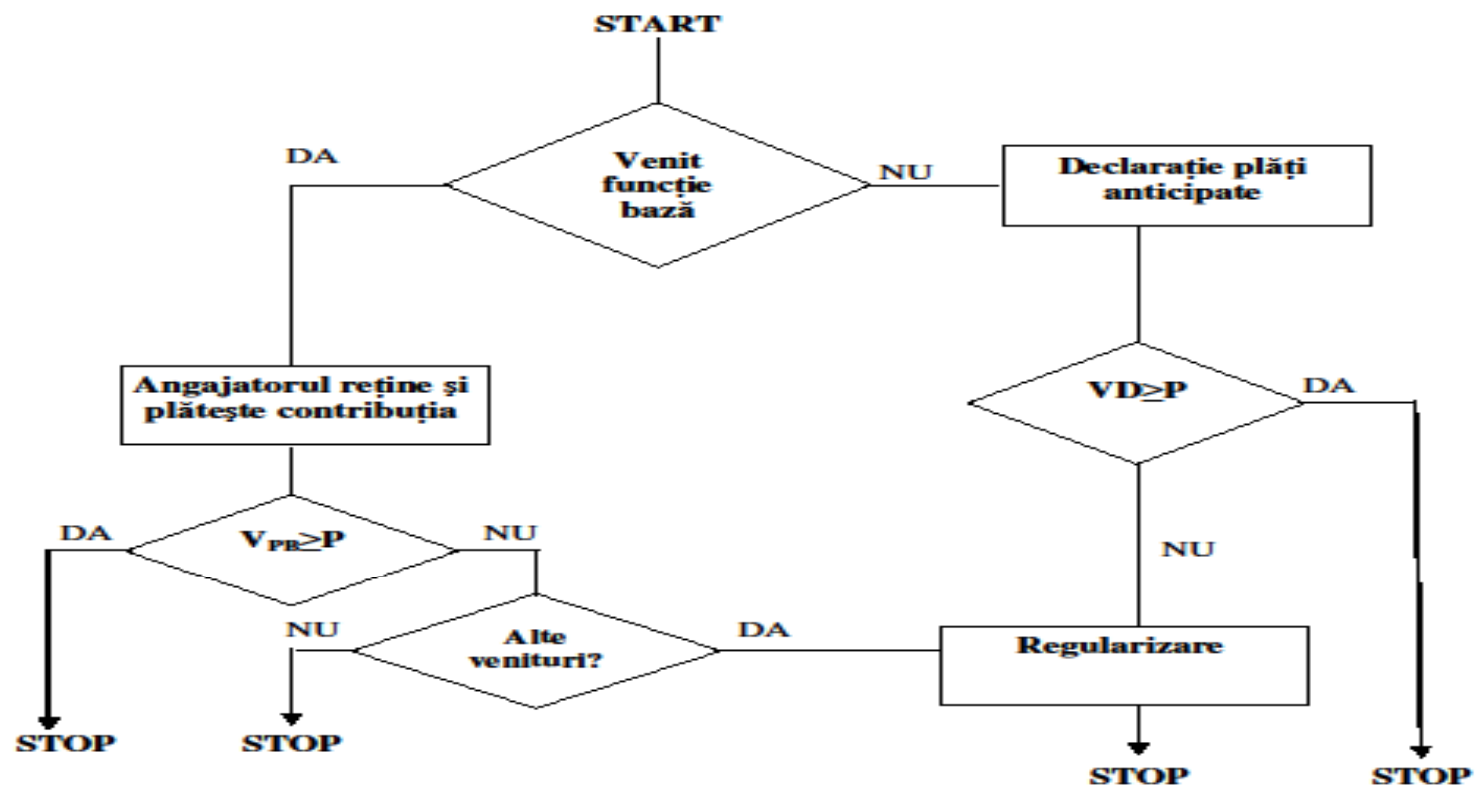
START

DA

Venit funcţie bază

NU

Declaraţie plăţi anticipate

Angajatorul reţine şi plăteşte contribuţia

VD≥P

DA

DA

$V_{PB}$≥P

NU

NU

NU

Alte venituri?

DA

Regularizare

STOP

STOP

STOP

STOP